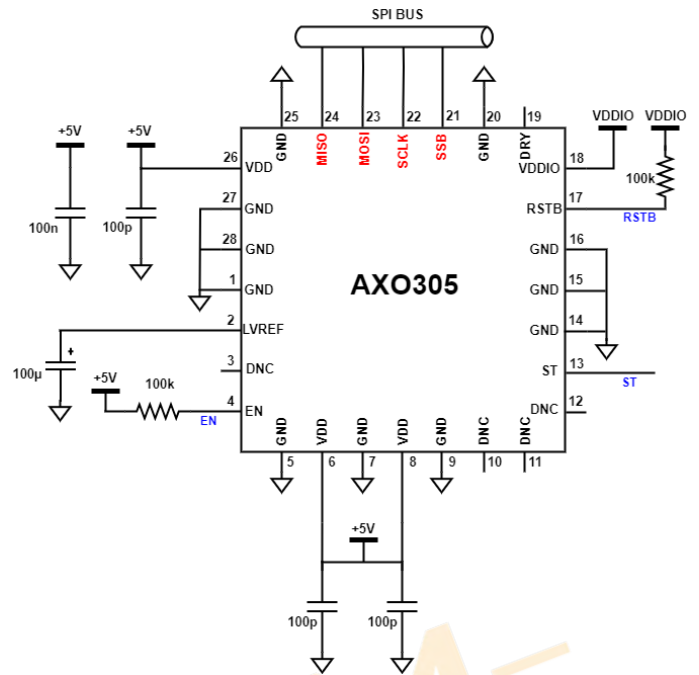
SPI BUS

25 GND
24 MISO
23 MOSI
22 SCLK
21 SSB
20 GND
19 DRY

+5V
+5V
100n
100p

26 VDD
27 GND
28 GND
1 GND
2 LVREF
3 DNC
4 EN

AXO305

VDDIO
VDDIO
100k
18 VDDIO
17 RSTB
RSTB
16 GND
15 GND
14 GND
13 ST
ST
12 DNC

+
100µ
+5V
100k
EN

GND 5
VDD 6
GND 7
VDD 8
GND 9
DNC 10
DNC 11

+5V
100p
100p